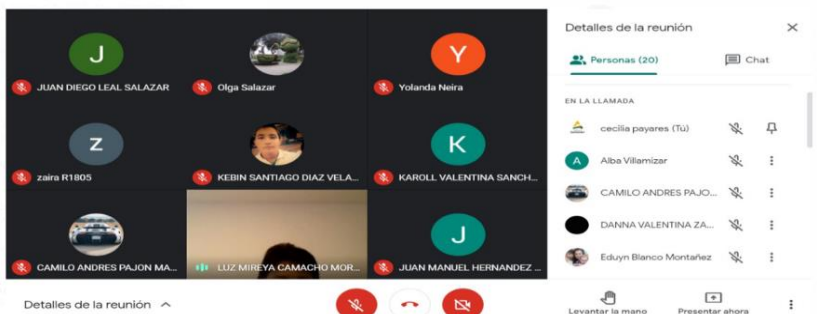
J
JUAN DIEGO LEAL SALAZAR
Olga Salazar
Y
Yolanda Neira
Z
zaira R1805
KEBIN SANTIAGO DIAZ VELA...
K
KAROLL VALENTINA SANCH...
CAMILO ANDRES PAJON MA...
LUZ MIREYA CAMACHO MOR...
J
JUAN MANUEL HERNANDEZ ...
Detalles de la reunión

Detalles de la reunión
Personas (20)
Chat
EN LA LLAMADA
cecilia payares (Tú)
A
Alba Villamizar
CAMILO ANDRES PAJO...
DANNA VALENTINA ZA...
Eduyn Blanco Montañez
Levantar la mano
Presentar ahora